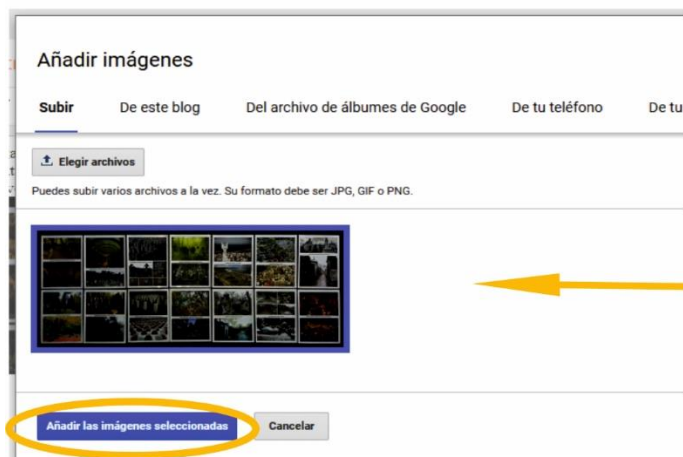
Añadir imágenes

Subir De este blog Del archivo de álbumes de Google De tu teléfono De tu

Elegir archivos

Puedes subir varios archivos a la vez. Su formato debe ser JPG, GIF o PNG.

Añadir las imágenes seleccionadas Cancelar